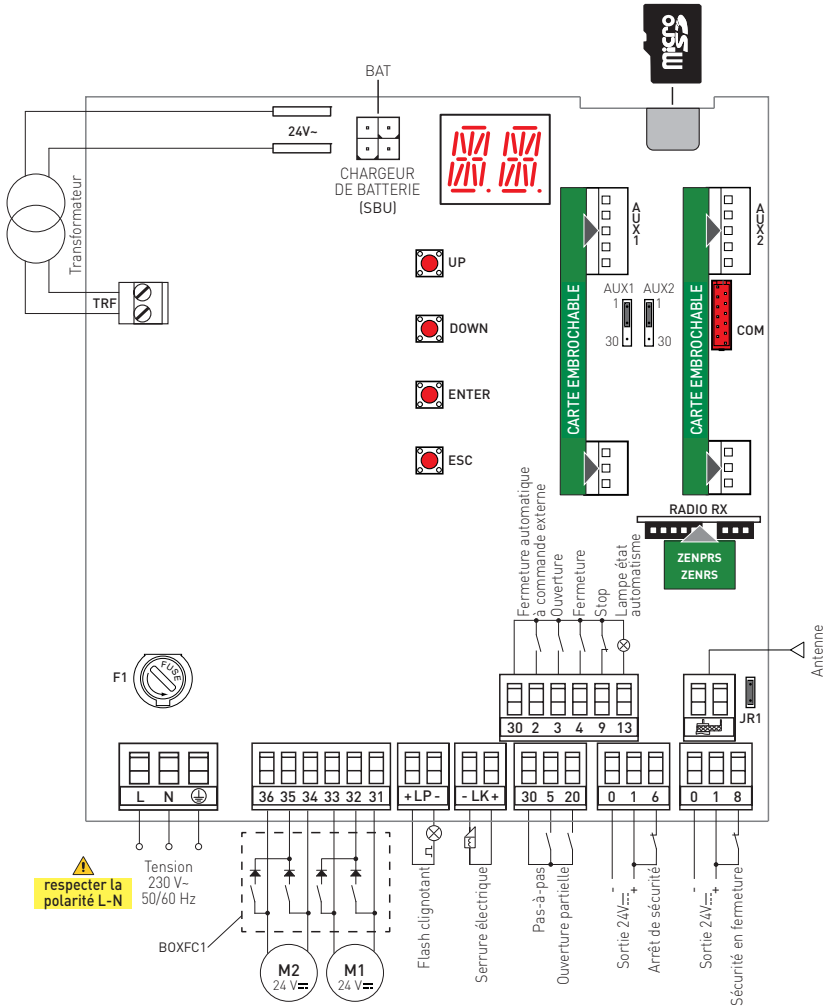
micro SD

BAT

24V~

CHARGEUR DE BATTERIE (SBU)

Transformateur

TRF

UP

DOWN

ENTER

ESC

AUX1

AUX2

CARTE EMBROCHABLE

AUX1 1 30

AUX2 1 30

CARTE EMBROCHABLE

COM

RADIO RX

ZENPRS ZENRS

Fermeture automatique à commande externe

Ouverture

Fermeture

Stop

Lampe état automatisme

Antenne

F1

FUSE

30 2 3 4 9 13

JR1

L N

36 35 34 33 32 31

+ LP -

- LK +

30 5 20

0 1 6

0 1 8

Tension 230 V~ 50/60 Hz

respecter la polarité L-N

BOXFC1

M2 24 V

M1 24 V

Flash clignotant

Serrure électrique

Pas-à-pas

Ouverture partielle

Sortie 24V - +

Arrêt de sécurité

Sortie 24V - +

Sécurité en fermeture